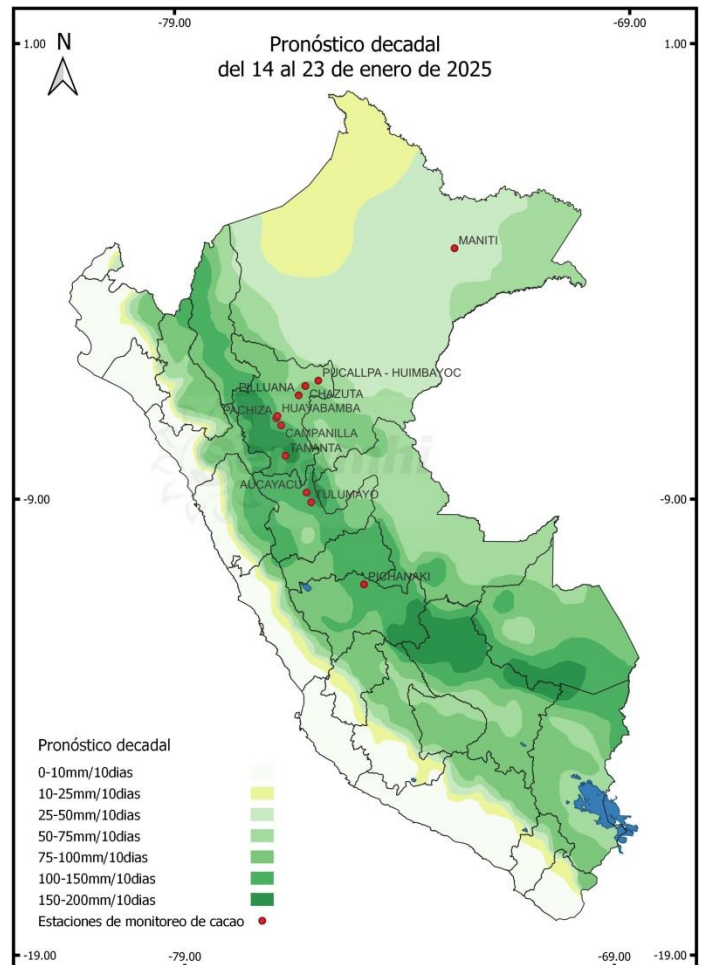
-79.00

-69.00

1.00

1.00

N

Pronóstico decadal
del 14 al 23 de enero de 2025

MANITI

PUCALLPA - HUIMBAYOC

PILLUANA

CHAZUTA

PACHIZA

HUAYABAMBA

CAMPANILLA

TANANTA

AUCAYACU

TULUMAYO

PICHANAKI

-9.00

-9.00

Pronóstico decadal

0-10mm/10dias

10-25mm/10dias

25-50mm/10dias

50-75mm/10dias

75-100mm/10dias

100-150mm/10dias

150-200mm/10dias

Estaciones de monitoreo de cacao

-19.00

-79.00

-69.00

-19.00